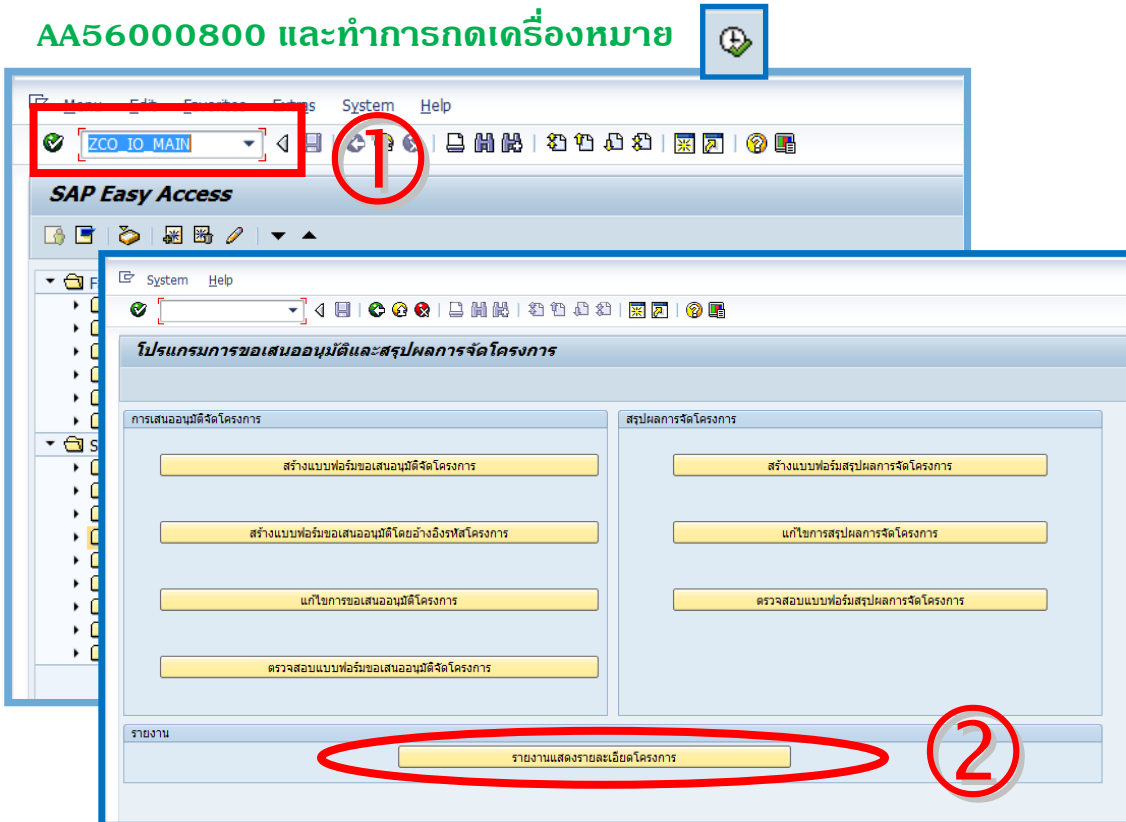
AA56000800 และทำการกดเครื่องหมาย

Menu Edit Favorites Extras System Help

ZCO_IO_MAIN

①

SAP Easy Access

System Help

โปรแกรมการขอเสนออนุมัติและสรุปผลการจัดโครงการ

การเสนออนุมัติจัดโครงการ

สร้างแบบฟอร์มขอเสนออนุมัติจัดโครงการ

สร้างแบบฟอร์มขอเสนออนุมัติโดยอ้างอิงรหัสโครงการ

แก้ไขการขอเสนออนุมัติโครงการ

ตรวจสอบแบบฟอร์มขอเสนออนุมัติจัดโครงการ

สรุปผลการจัดโครงการ

สร้างแบบฟอร์มสรุปผลการจัดโครงการ

แก้ไขการสรุปผลการจัดโครงการ

ตรวจสอบแบบฟอร์มสรุปผลการจัดโครงการ

รายงาน

รายงานแสดงรายละเอียดโครงการ

②